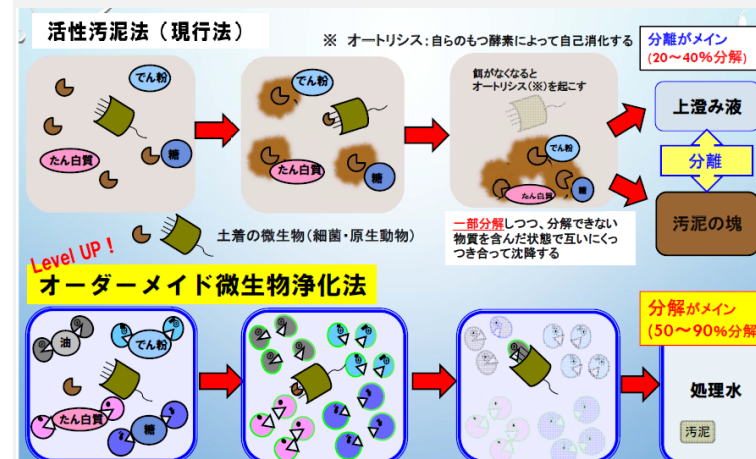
活性汚泥法（現行法）

※ オートリシス：自らのもつ酵素によって自己消化する

分離がメイン
（20～40%分解）

でん粉
たん白質
糖

でん粉
たん白質
糖

餌がなくなると
オートリシス(※)を起こす

でん粉
たん白質
糖

上澄み液
分離
汚泥の塊

土着の微生物（細菌・原生動物）

一部分解しつつ、分解できない物質を含んだ状態で互いにくっつき合って沈降する

Level UP！
オーダーメイド微生物浄化法

分解がメイン
（50～90%分解

油
でん粉
たん白質
糖

処理水
汚泥